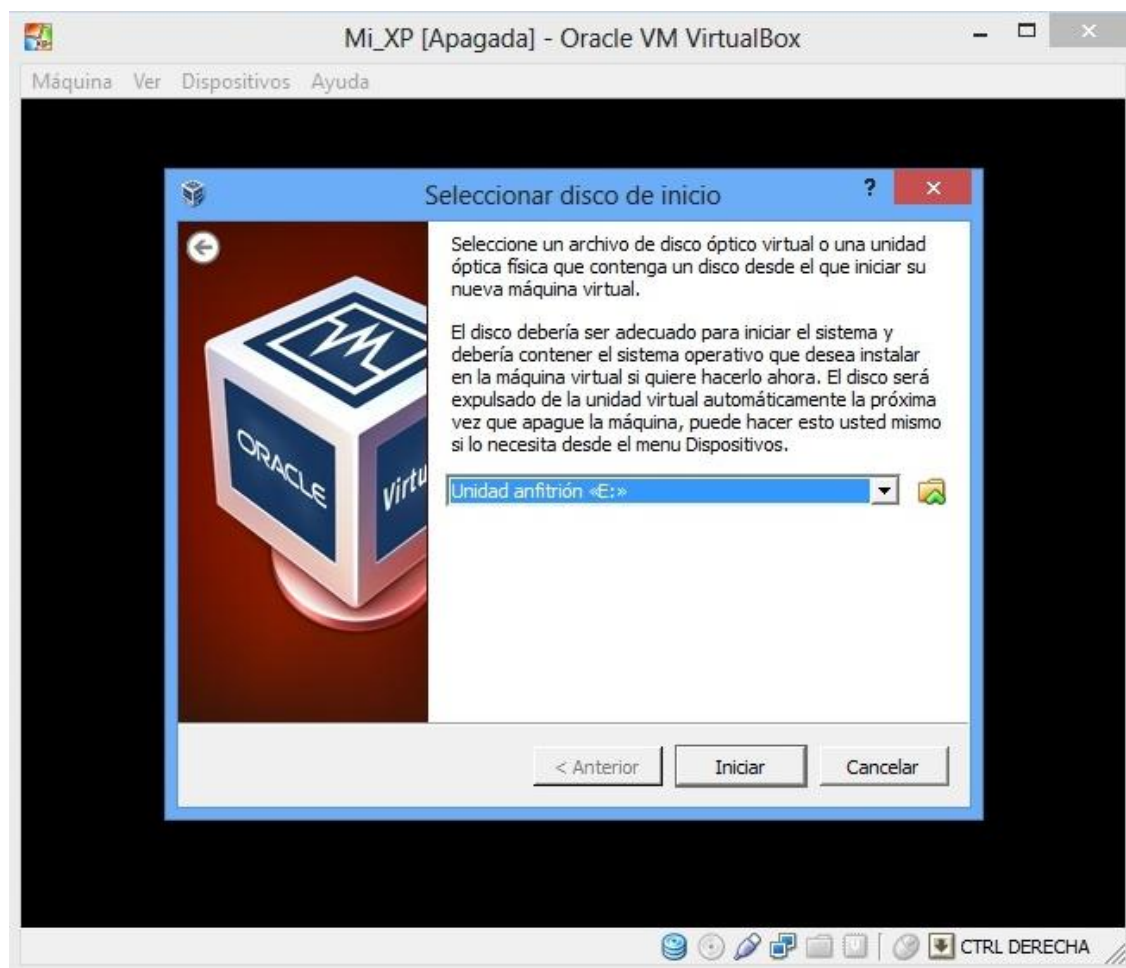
Mi_XP [Apagada] - Oracle VM VirtualBox

Máquina Ver Dispositivos Ayuda

Seleccionar disco de inicio

?

ORACLE

Virtu

Seleccione un archivo de disco óptico virtual o una unidad óptica física que contenga un disco desde el que iniciar su nueva máquina virtual.

El disco debería ser adecuado para iniciar el sistema y debería contener el sistema operativo que desea instalar en la máquina virtual si quiere hacerlo ahora. El disco será expulsado de la unidad virtual automáticamente la próxima vez que apague la máquina, puede hacer esto usted mismo si lo necesita desde el menu Dispositivos.

Unidad anfitrión «E:»

< Anterior

Iniciar

Cancelar

CTRL DERECHA